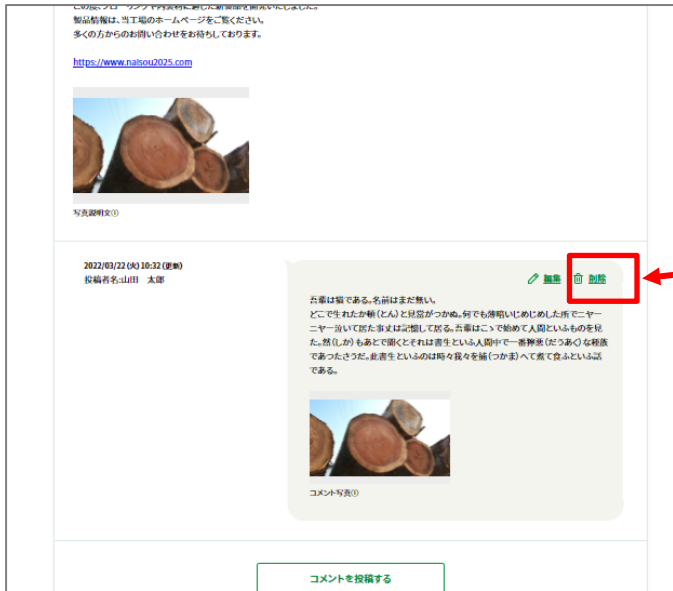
この度、フローリングや内装材に適した新製品を開発いたしました。
製品情報は、当工場のホームページをご覧ください。
多くの方からのお問い合わせをお待ちしております。

https://www.naisou2025.com

写真説明文①

2022/03/22 (火) 10:32 (更新)
投稿者名:山田　太郎

編集　削除

吾輩は猫である。名前はまだ無い。
どこで生れたか頓（とん）と見当がつかぬ。何でも薄暗いじめじめした所でニャーニャー泣いて居た事丈は記憶して居る。吾輩はこゝで始めて人間といふものを見た。然（しか）もあとで聞くとそれは書生といふ人間中で一番獰悪（どうあく）な種族であつたさうだ。此書生といふのは時々我々を捕（つかま）へて煮て食ふといふ話である。

コメント写真①

コメントを投稿する